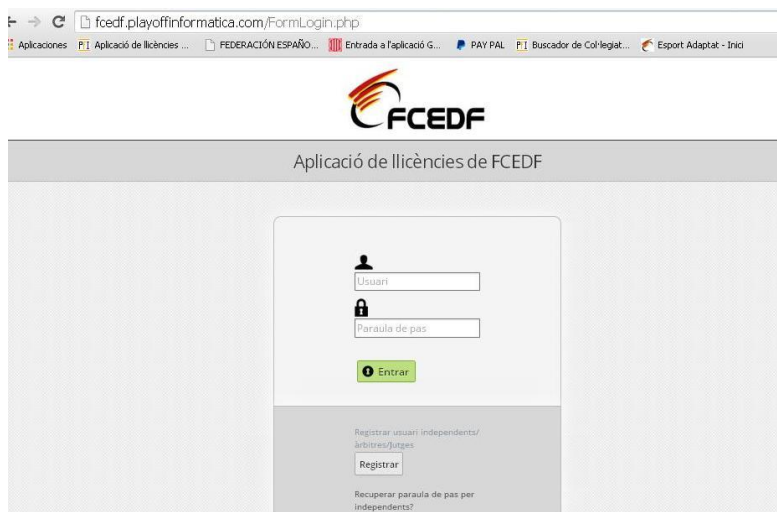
fcedf.playoffinformatica.com/FormLogin.php

Aplicaciones  PI Aplicació de llicències ...  FEDERACIÓN ESPAÑO...  Entrada a l'aplicació G...  PAY PAL  PI Buscador de Col·legiat...  Esport Adaptat - Inici

FCEDF

Aplicació de llicències de FCEDF

Usuari

Paraula de pas

Entrar

Registrar usuari independents/ àrbitres/Jutges

Registrar

Recuperar paraula de pas per independents?